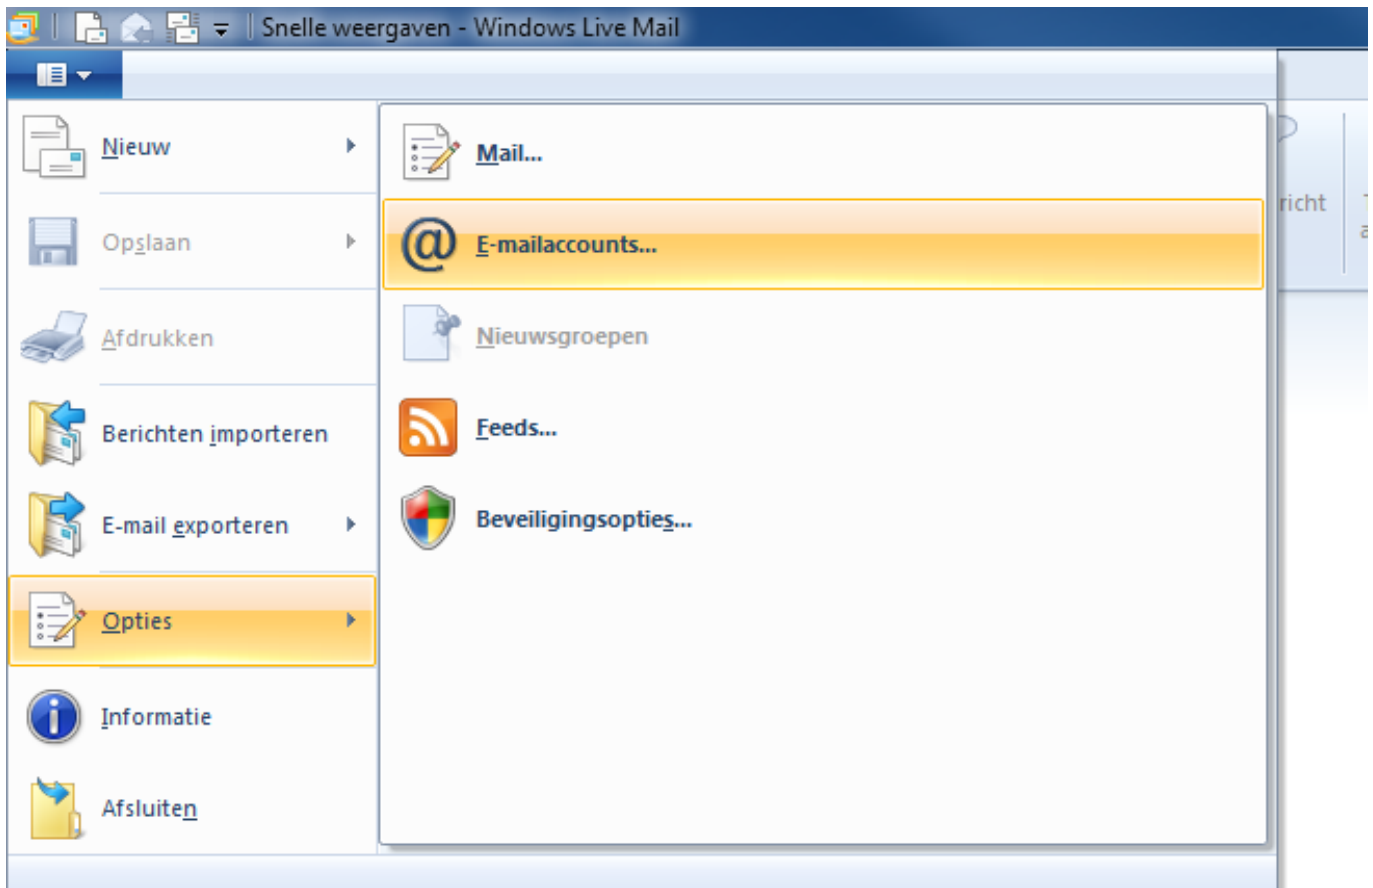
Snelle weergaven - Windows Live Mail

Nieuw

Opslaan

Afdrukken

Berichten importeren

E-mail exporteren

Opties

Informatie

Afsluiten

Mail...

E-mailaccounts...

Nieuwsgroepen

Feeds...

Beveiligingsopties...

richt